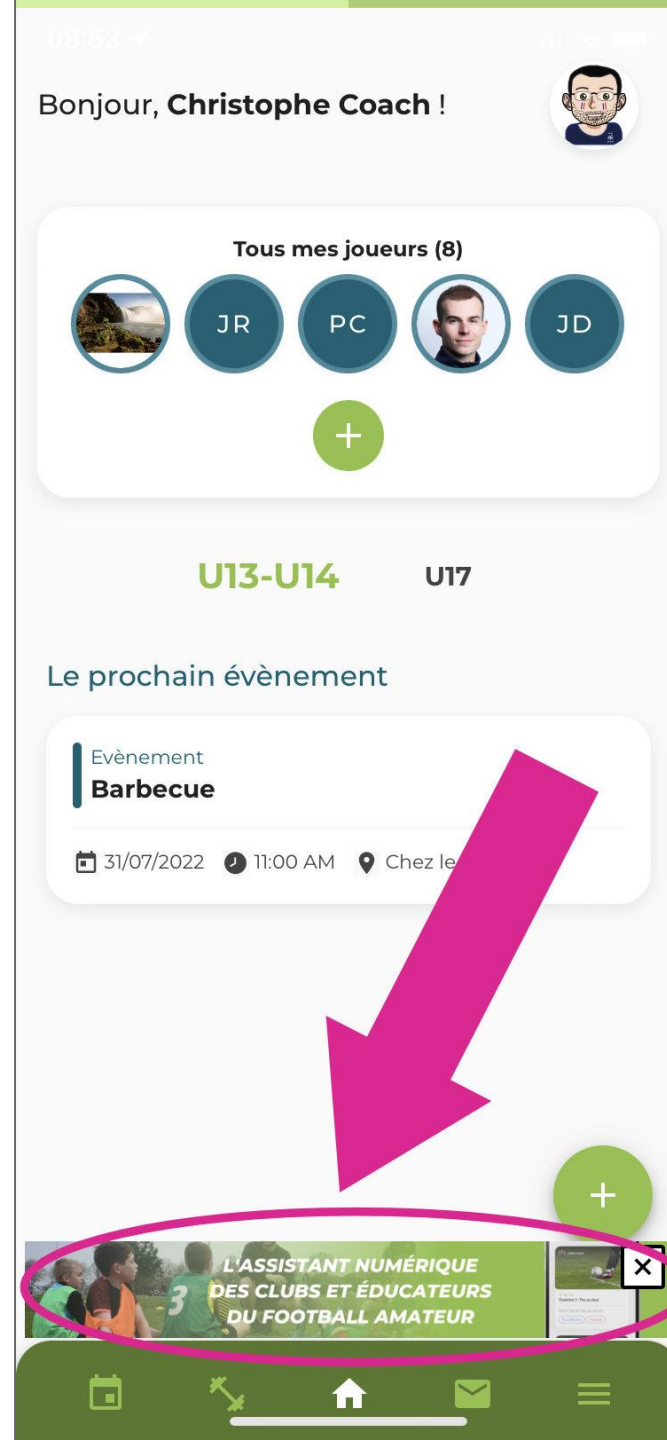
08:53

Bonjour, **Christophe Coach** !

Tous mes joueurs (8)

JR PC JD

+

U13-U14 U17

Le prochain évènement

Evènement
**Barbecue**

31/07/2022 11:00 AM Chez le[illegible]

+

L'ASSISTANT NUMÉRIQUE DES CLUBS ET ÉDUCATEURS DU FOOTBALL AMATEUR

✕